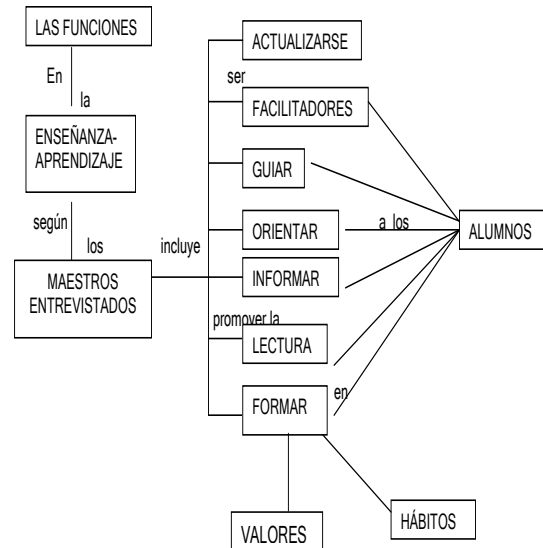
LAS FUNCIONES

En

la

ENSEÑANZA-APRENDIZAJE

según

los

MAESTROS ENTREVISTADOS

incluye

ACTUALIZARSE

ser

FACILITADORES

GUIAR

ORIENTAR

a los

ALUMNOS

INFORMAR

promover la

LECTURA

FORMAR

en

VALORES

HÁBITOS